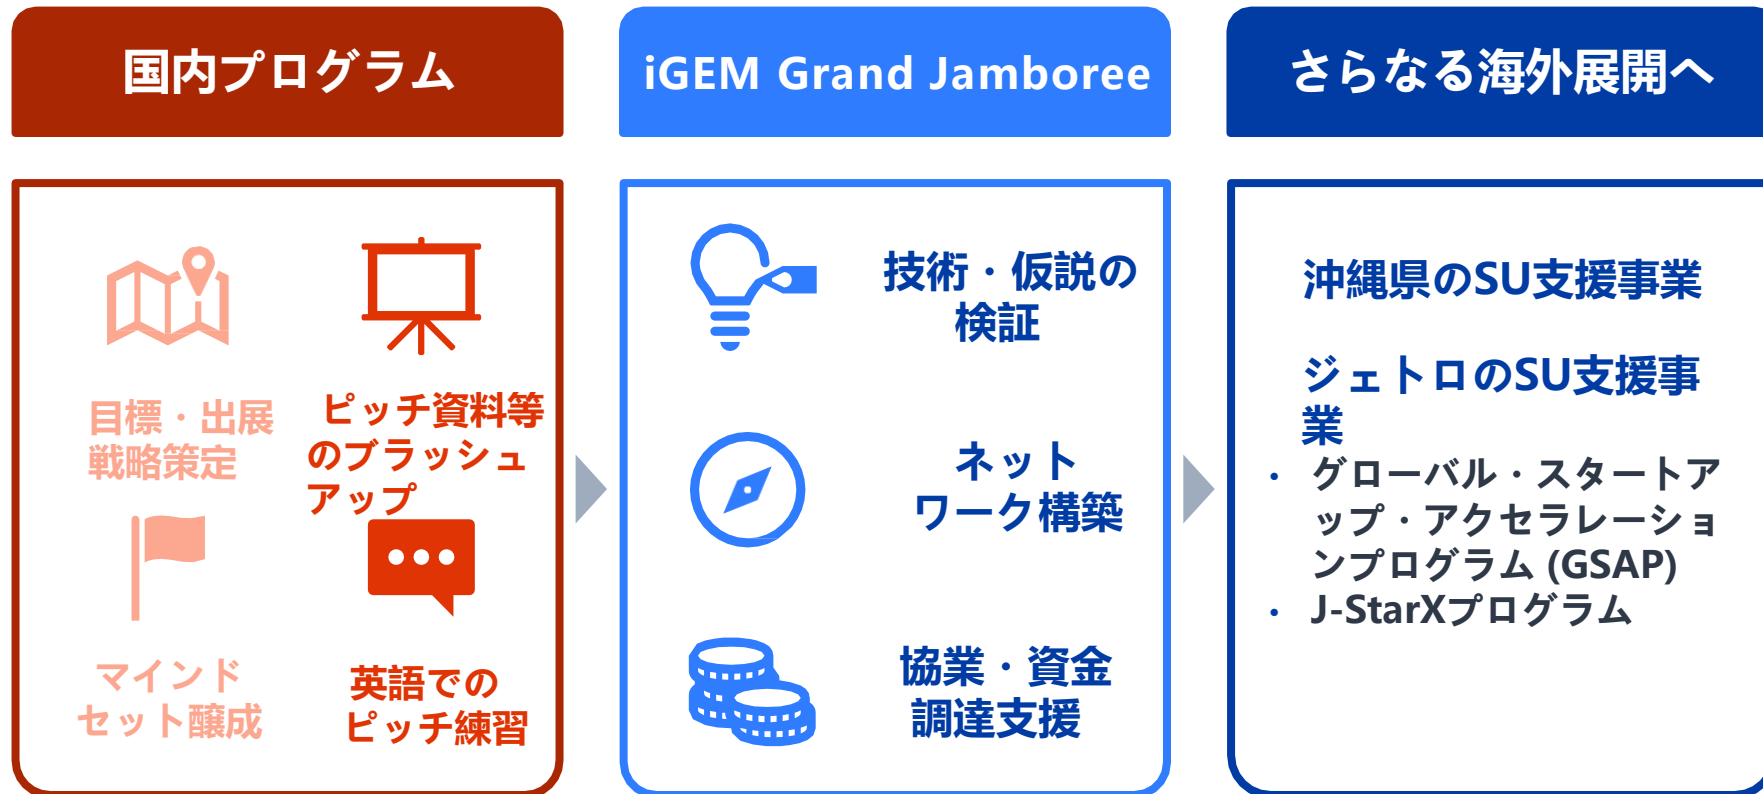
国内プログラム

目標・出展戦略策定

ピッチ資料等のブラッシュアップ

マインドセット醸成

英語でのピッチ練習

iGEM Grand Jamboree

技術・仮説の検証

ネットワーク構築

協業・資金調達支援

さらなる海外展開へ

沖縄県のSU支援事業

ジェトロのSU支援事業

• グローバル・スタートアップ・アクセラレーションプログラム (GSAP)
• J-StarXプログラム